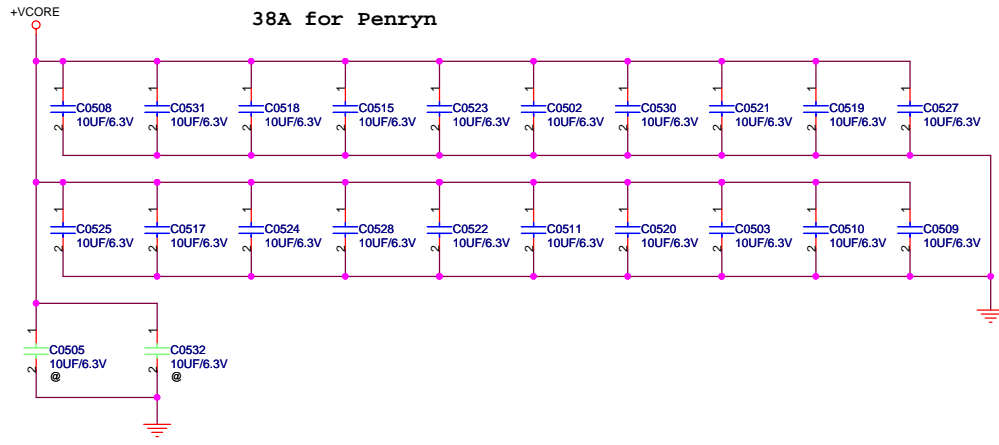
+VCORE

38A for Penryn

C0508 10UF/6.3V
C0531 10UF/6.3V
C0518 10UF/6.3V
C0515 10UF/6.3V
C0523 10UF/6.3V
C0502 10UF/6.3V
C0530 10UF/6.3V
C0521 10UF/6.3V
C0519 10UF/6.3V
C0527 10UF/6.3V

C0525 10UF/6.3V
C0517 10UF/6.3V
C0524 10UF/6.3V
C0528 10UF/6.3V
C0522 10UF/6.3V
C0511 10UF/6.3V
C0520 10UF/6.3V
C0503 10UF/6.3V
C0510 10UF/6.3V
C0509 10UF/6.3V

C0505 10UF/6.3V @
C0532 10UF/6.3V @